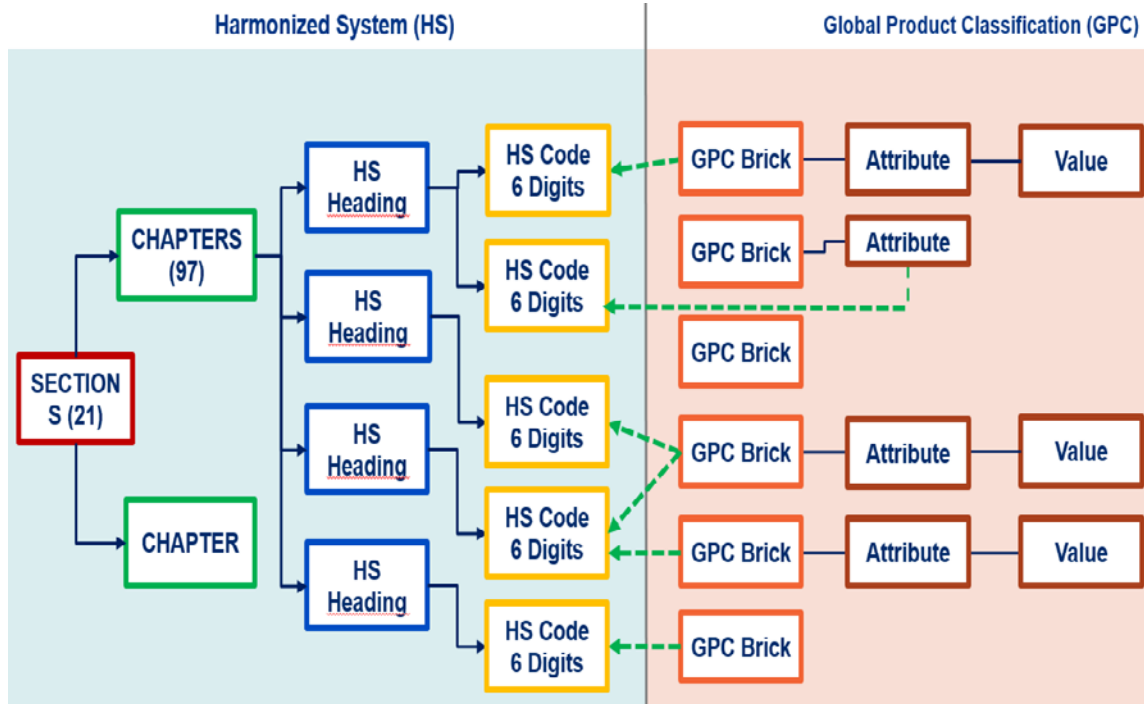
Harmonized System (HS)

Global Product Classification (GPC)

SECTION S (21)

CHAPTERS (97)

CHAPTER

HS Heading

HS Heading

HS Heading

HS Heading

HS Code 6 Digits

HS Code 6 Digits

HS Code 6 Digits

HS Code 6 Digits

HS Code 6 Digits

GPC Brick

Attribute

Value

GPC Brick

Attribute

GPC Brick

GPC Brick

Attribute

Value

GPC Brick

Attribute

Value

GPC Brick